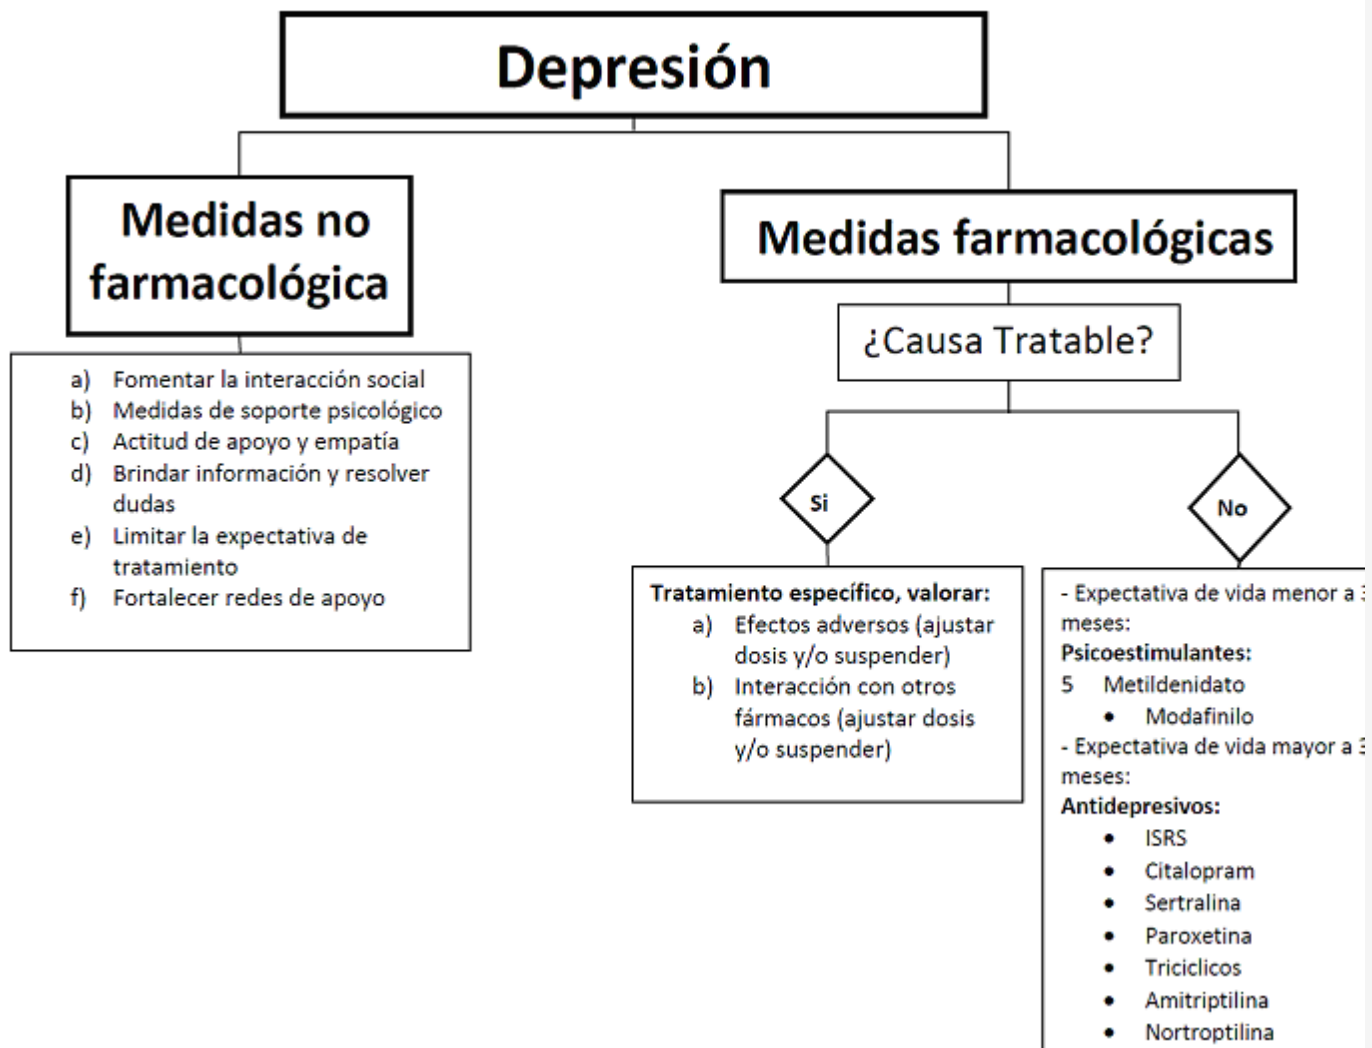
Depresión

Medidas no farmacológica

a) Fomentar la interacción social
b) Medidas de soporte psicológico
c) Actitud de apoyo y empatía
d) Brindar información y resolver dudas
e) Limitar la expectativa de tratamiento
f) Fortalecer redes de apoyo

Medidas farmacológicas

¿Causa Tratable?

Si

No

Tratamiento específico, valorar:
a) Efectos adversos (ajustar dosis y/o suspender)
b) Interacción con otros fármacos (ajustar dosis y/o suspender)

- Expectativa de vida menor a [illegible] meses:
Psicoestimulantes:
5 Metildenidato
• Modafinilo
- Expectativa de vida mayor a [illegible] meses:
Antidepresivos:
• ISRS
• Citalopram
• Sertralina
• Paroxetina
• Triciclicos
• Amitriptilina
• Nortroptilina